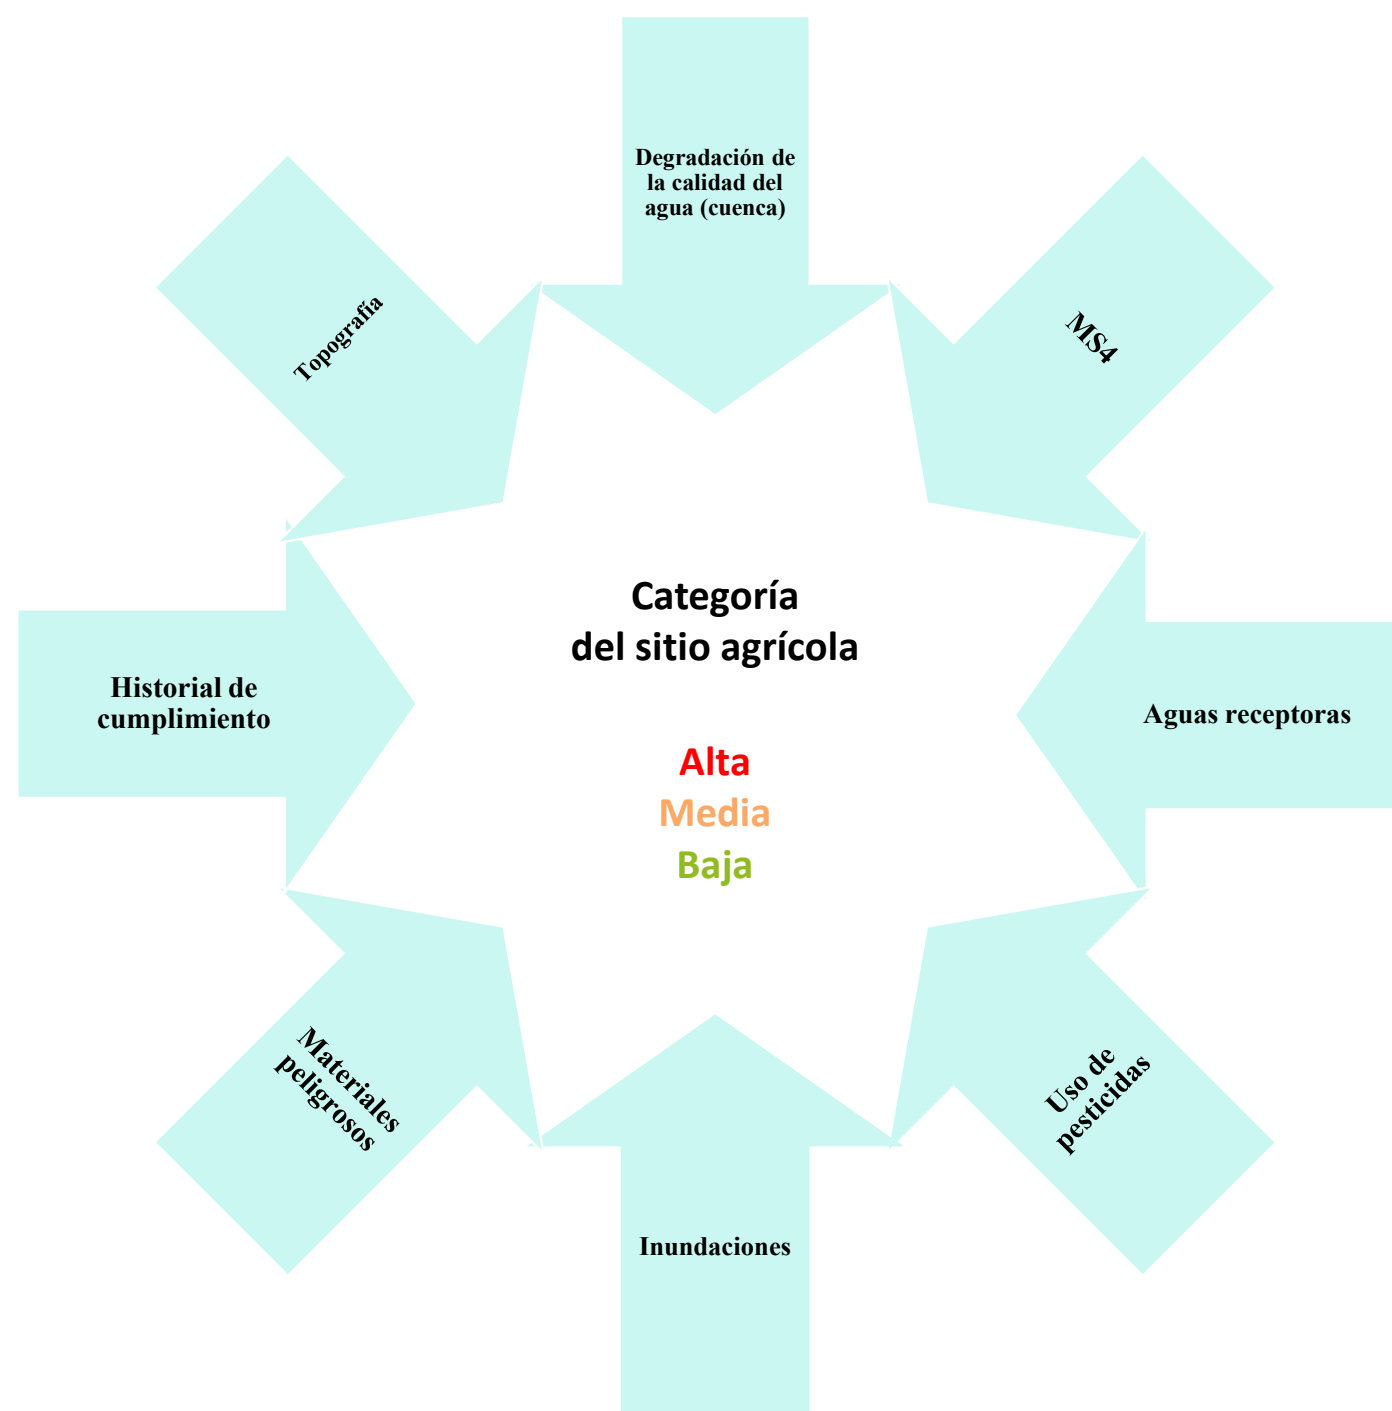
Degradación de la calidad del agua (cuenca)

Topografía

MS4

Historial de cumplimiento

Categoría del sitio agrícola

Alta
Media
Baja

Aguas receptoras

Materiales peligrosos

Uso de pesticidas

Inundaciones